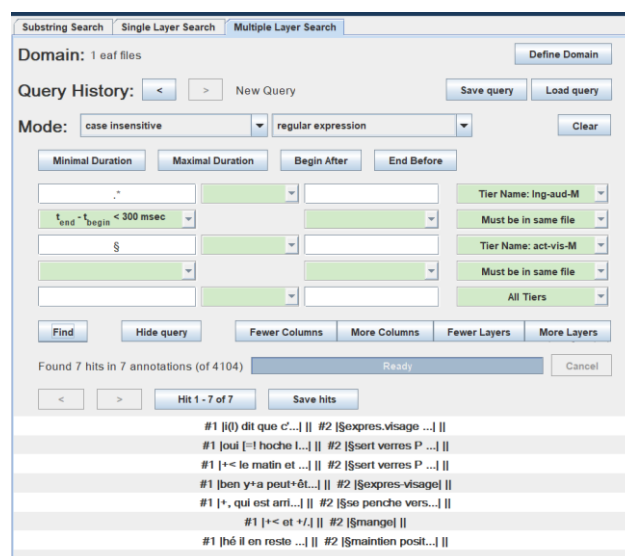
Substring Search | Single Layer Search | Multiple Layer Search

Domain: 1 eaf files

Define Domain

Query History: < > New Query

Save query

Load query

Mode: case insensitive

regular expression

Clear

Minimal Duration

Maximal Duration

Begin After

End Before

.*

Tier Name: lng-aud-M

$t_{end} - t_{begin}$ < 300 msec

Must be in same file

§

Tier Name: act-vis-M

Must be in same file

All Tiers

Find

Hide query

Fewer Columns

More Columns

Fewer Layers

More Layers

Found 7 hits in 7 annotations (of 4104)

Ready

Cancel

<

>

Hit 1 - 7 of 7

Save hits

#1 |i(l) dit que c'...| || #2 |§expres.visage ...| ||

#1 |oui [=! hoche l...| || #2 |§sert verres P ...| ||

#1 |+< le matin et ...| || #2 |§sert verres P ...| ||

#1 |ben y+a peut+êt...| || #2 |§expres-visage| ||

#1 |+, qui est arri...| || #2 |§se penche vers...| ||

#1 |+< et +/.| || #2 |§mange| ||

#1 |hé il en reste ...| || #2 |§maintien posit...| ||